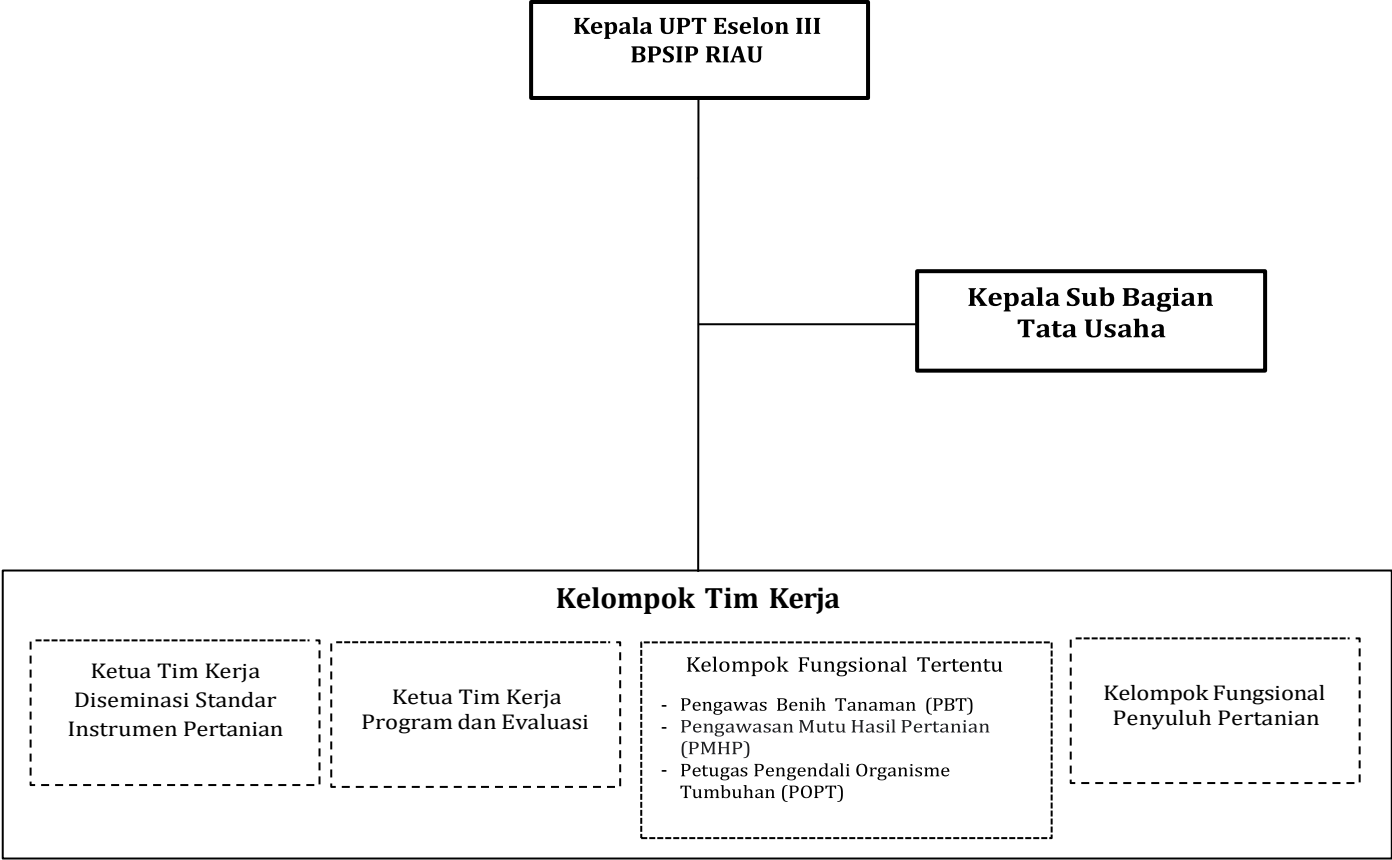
Kepala UPT Eselon III
BPSIP RIAU

Kepala Sub Bagian
Tata Usaha

Kelompok Tim Kerja

Ketua Tim Kerja
Diseminasi Standar
Instrumen Pertanian

Ketua Tim Kerja
Program dan Evaluasi

Kelompok Fungsional Tertentu

- Pengawas Benih Tanaman (PBT)
- Pengawasan Mutu Hasil Pertanian (PMHP)
- Petugas Pengendali Organisme Tumbuhan (POPT)

Kelompok Fungsional
Penyuluh Pertanian